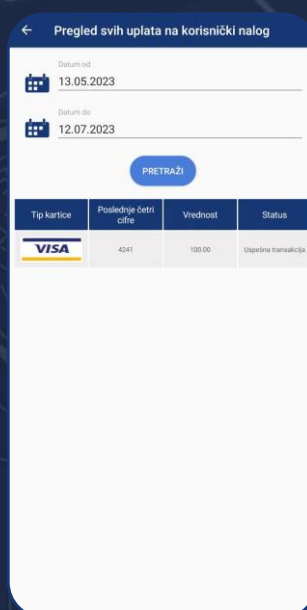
Pregled svih uplata na korisnički nalog

Datum od
13.05.2023

Datum do
12.07.2023

PRETRAŽI

| Tip kartice | Poslednje četri cifre | Vrednost | Status |
|---|---|---|---|
| VISA | 4241 | 100.00 | Uspešna transakcija |